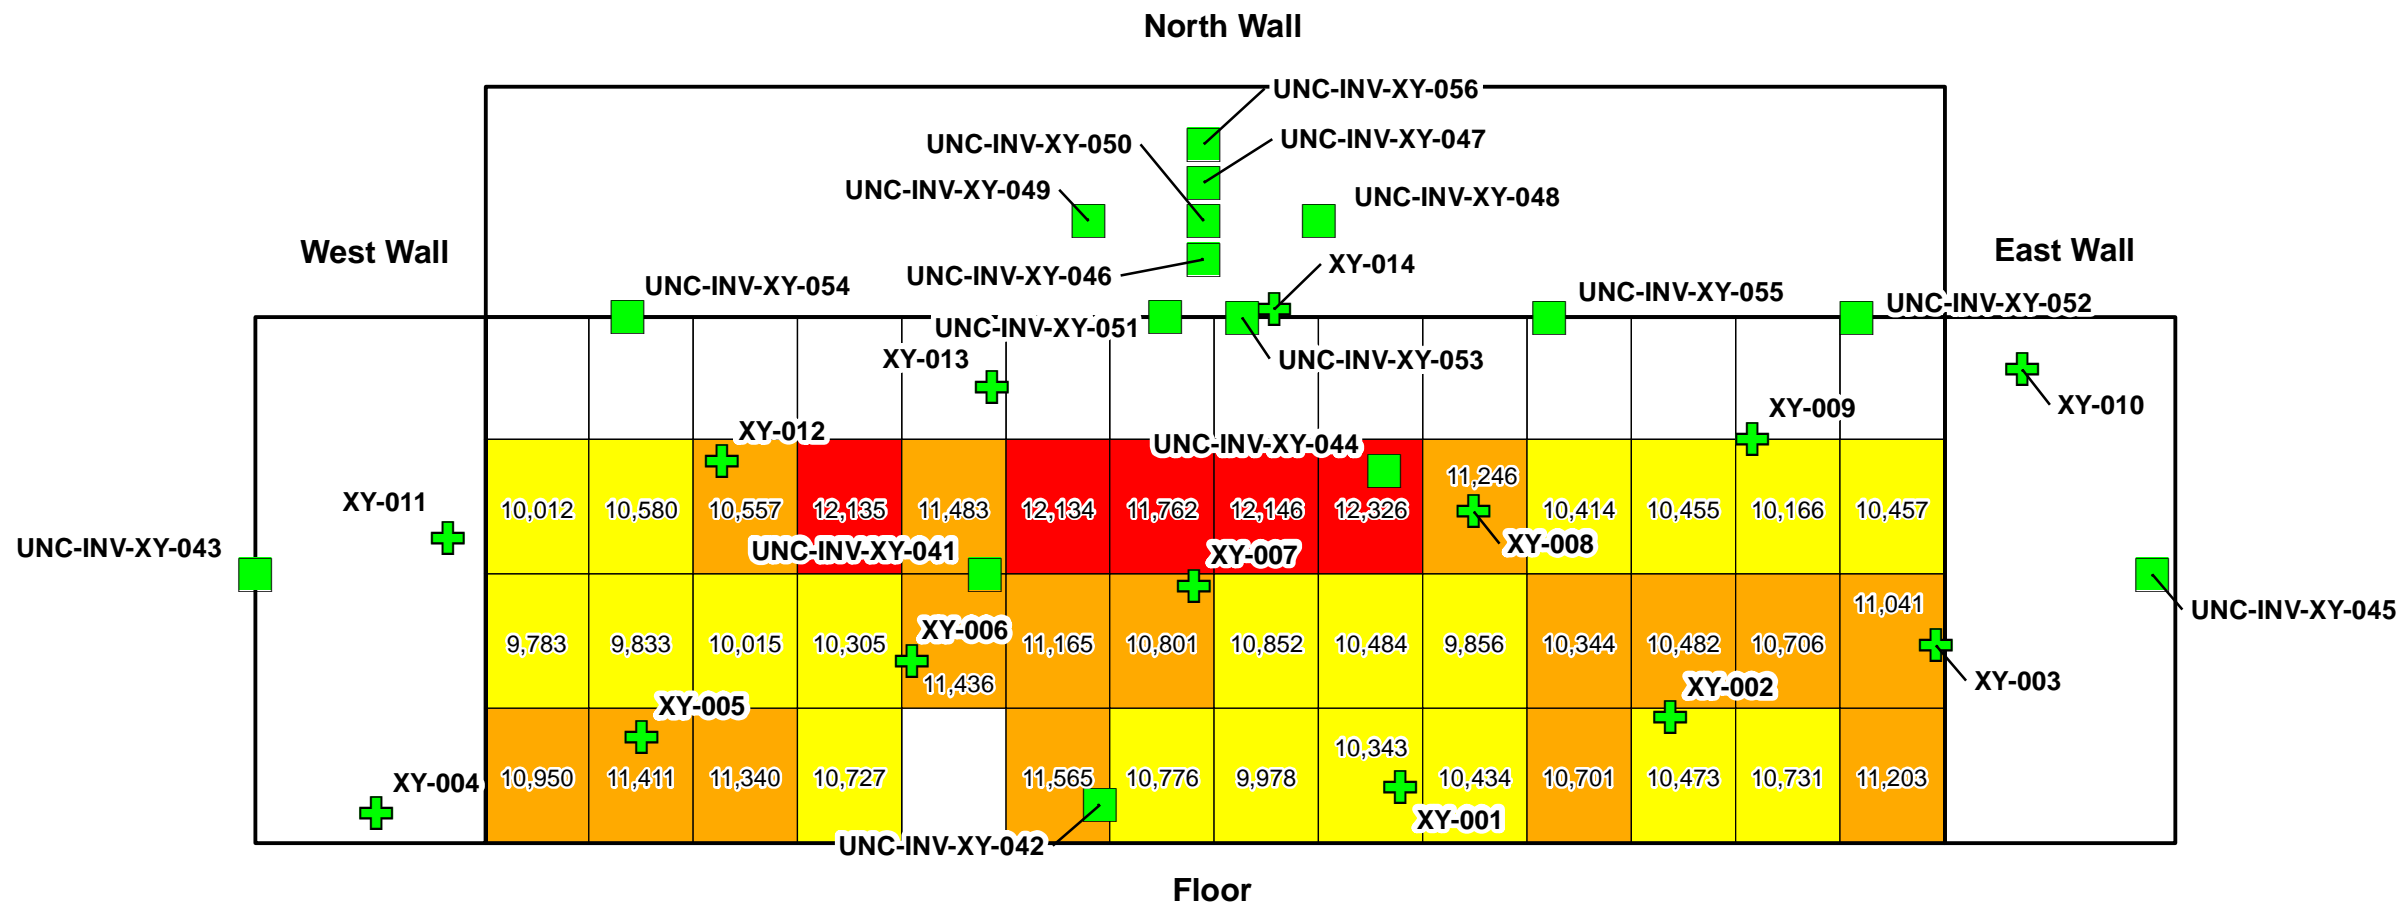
North Wall

UNC-INV-XY-056
UNC-INV-XY-050
UNC-INV-XY-047
UNC-INV-XY-049
UNC-INV-XY-048
West Wall
East Wall
UNC-INV-XY-046
XY-014
UNC-INV-XY-054
UNC-INV-XY-055
UNC-INV-XY-052
UNC-INV-XY-051
XY-013
UNC-INV-XY-053
XY-010
XY-009
XY-012
UNC-INV-XY-044
11,246
XY-011

| 10,012 | 10,580 | 10,557 | 12,135 | 11,483 | 12,134 | 11,762 | 12,146 | 12,326 | | 10,414 | 10,455 | 10,166 | 10,457 |
|---|---|---|---|---|---|---|---|---|---|---|---|---|---|
| 9,783 | 9,833 | 10,015 | 10,305 | | 11,165 | 10,801 | 10,852 | 10,484 | 9,856 | 10,344 | 10,482 | 10,706 | 11,041 |
| 10,950 | 11,411 | 11,340 | 10,727 | | 11,565 | 10,776 | 9,978 | 10,343 | 10,434 | 10,701 | 10,473 | 10,731 | 11,203 |

UNC-INV-XY-043
UNC-INV-XY-041
XY-007
XY-008
UNC-INV-XY-045
XY-006
11,436
XY-003
XY-002
XY-005
XY-004
XY-001
UNC-INV-XY-042
Floor